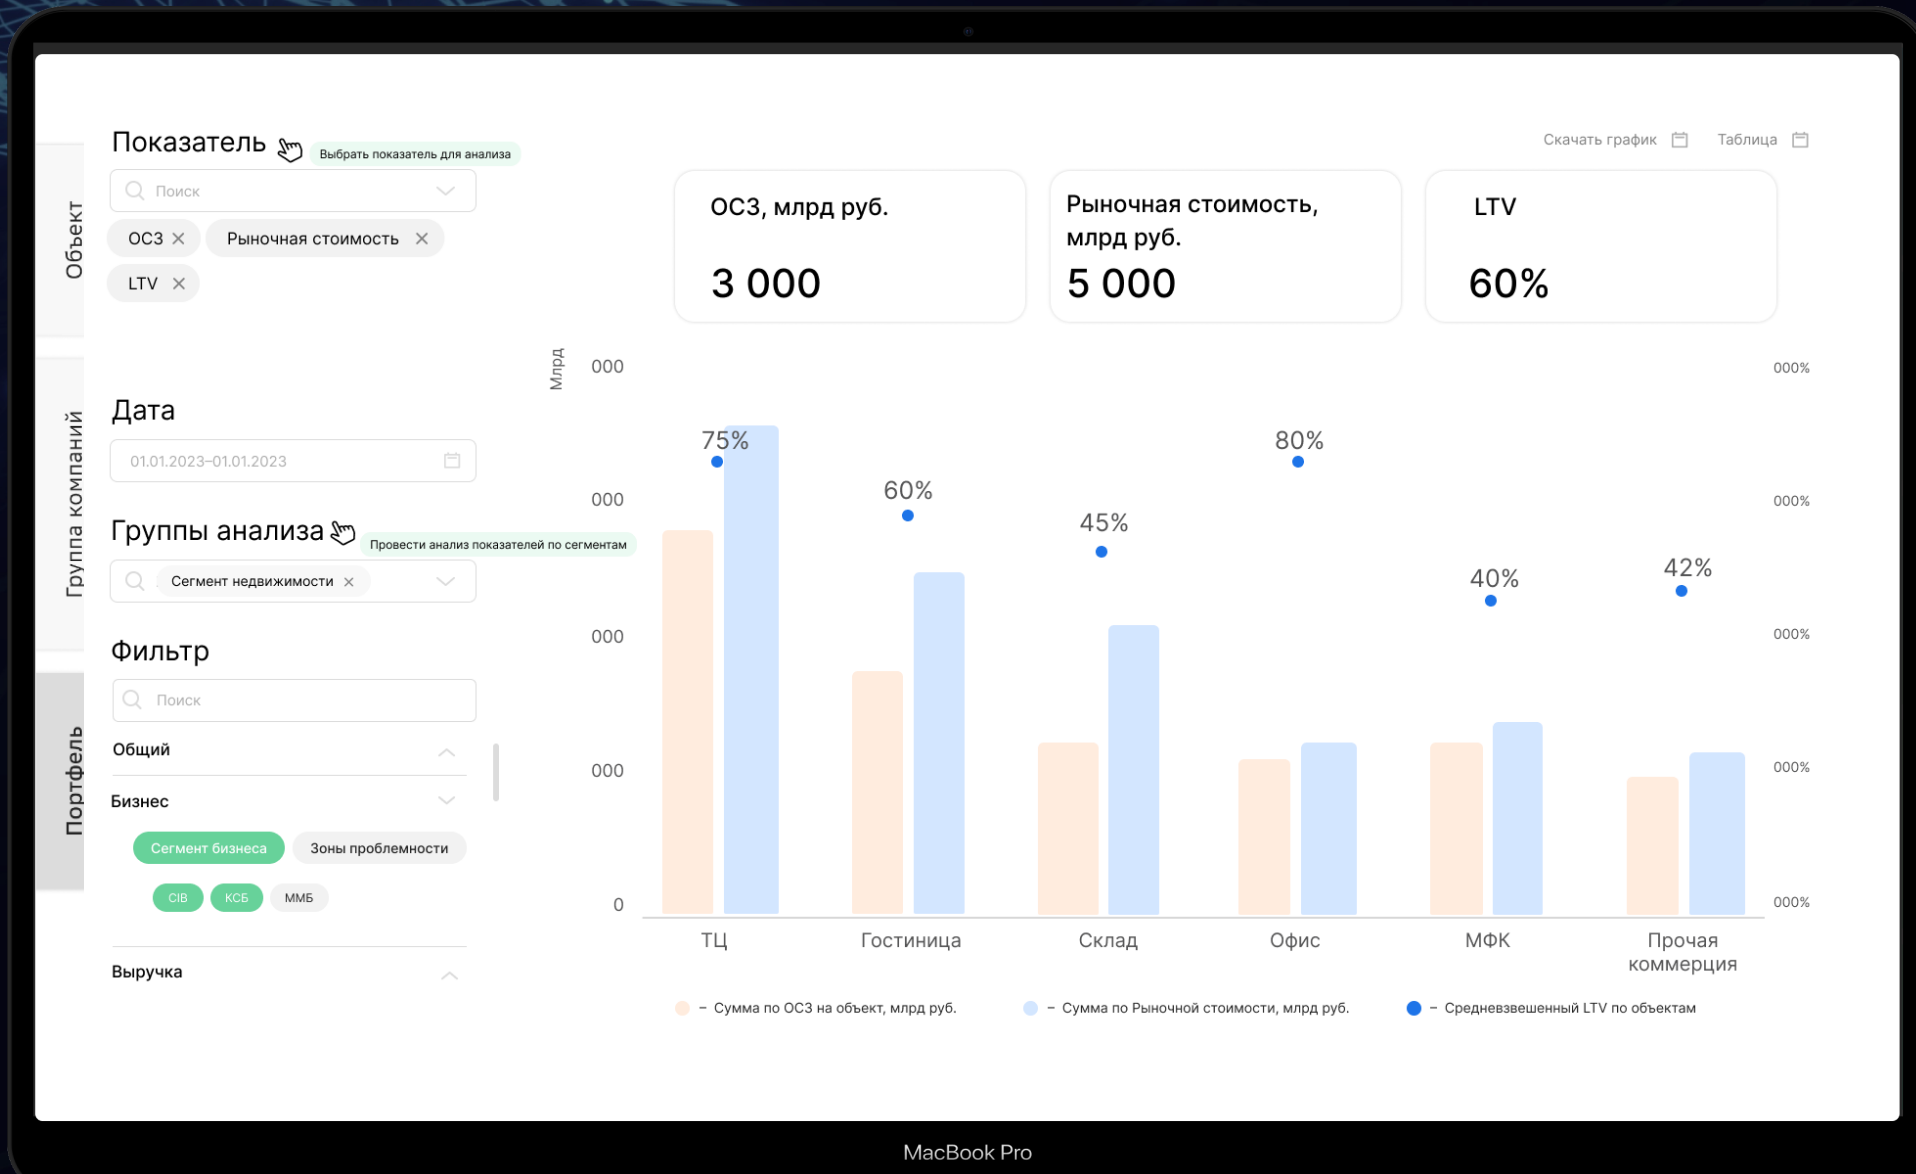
Объект

Группа компаний

Портфель

Показатель Выбрать показатель для анализа

Поиск

ОСЗ ✕ Рыночная стоимость ✕

LTV ✕

Дата

01.01.2023–01.01.2023

Группы анализа Провести анализ показателей по сегментам

Сегмент недвижимости ✕

Фильтр

Поиск

Общий

Бизнес

Сегмент бизнеса Зоны проблемности

CIB КСБ ММБ

Выручка

Скачать график Таблица

ОСЗ, млрд руб.

3 000

Рыночная стоимость, млрд руб.

5 000

LTV

60%

Млрд

000

000

000

000

0

000%

000%

000%

000%

000%

75%

60%

45%

80%

40%

42%

ТЦ Гостиница Склад Офис МФК Прочая коммерция

– Сумма по ОСЗ на объект, млрд руб. – Сумма по Рыночной стоимость, млрд руб. – Средневзвешенный LTV по объектам

MacBook Pro